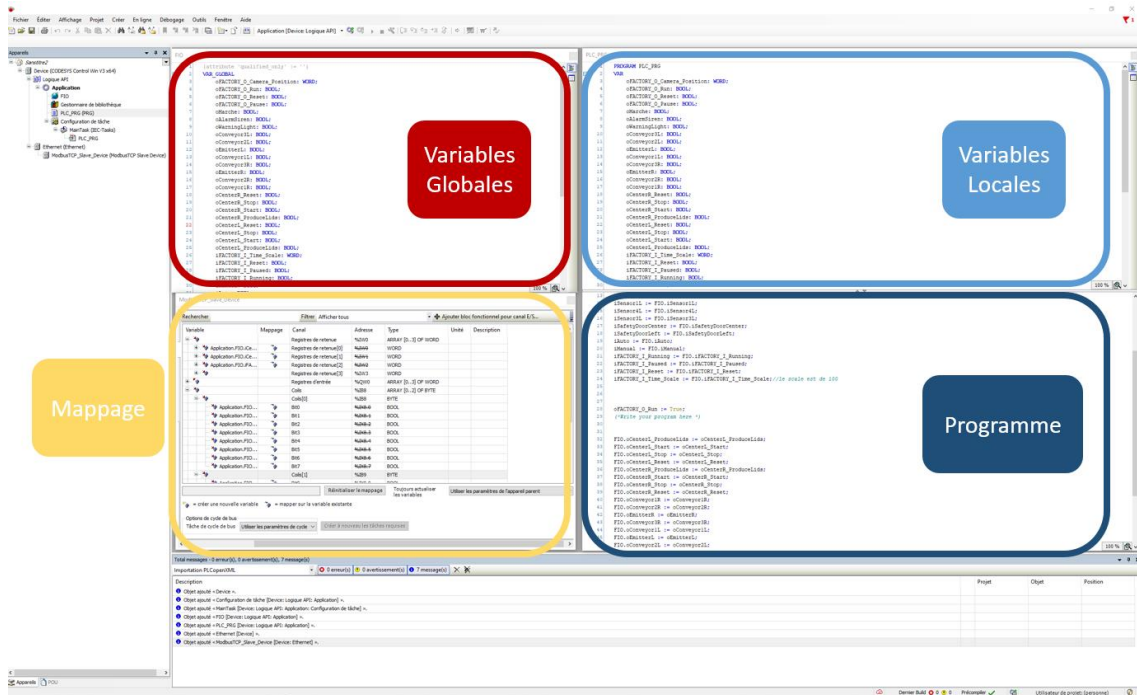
Fichier Éditer Affichage Projet Créer En ligne Débogage Outils Fenêtre Aide

Application [Device: Logique API]

Appareils

Sorenthre2
Device (CODESYS Control Win V3 x64)
Logique API
Application
FIO
Gestionnaire de bibliothèque
PLC_PRG (PRG)
Configuration de tâche
MainTask (IEC-Tasks)
PLC_PRG
Ethernet (Ethernet)
ModbusTCP_Slave_Device (ModbusTCP Slave Device)

FIO

{attribute 'qualified_only' := ''}
VAR_GLOBAL
oFACTORY_O_Camera_Position: WORD;
oFACTORY_O_Run: BOOL;
oFACTORY_O_Reset: BOOL;
oFACTORY_O_Pause: BOOL;
oMarche: BOOL;
oAlarmSiren: BOOL;
oWarningLight: BOOL;
oConveyor3L: BOOL;
oConveyor2L: BOOL;
oEmitterL: BOOL;
oConveyor1L: BOOL;
oConveyor3R: BOOL;
oEmitterR: BOOL;
oConveyor2R: BOOL;
oCenterR_Reset: BOOL;
oCenterR_Stop: BOOL;
oCenterR_Start: BOOL;
oCenterR_ProduceLids: BOOL;
oCenterL_Reset: BOOL;
oCenterL_Stop: BOOL;
oCenterL_Start: BOOL;
oCenterL_ProduceLids: BOOL;
iFACTORY_I_Time_Scale: WORD;
iFACTORY_I_Reset: BOOL;
iFACTORY_I_Paused: BOOL;
iFACTORY_I_Running: BOOL;

Variables Globales

PLC_PRG

PROGRAM PLC_PRG
VAR
oFACTORY_O_Camera_Position: WORD;
oFACTORY_O_Run: BOOL;
oFACTORY_O_Reset: BOOL;
oFACTORY_O_Pause: BOOL;
oMarche: BOOL;
oAlarmSiren: BOOL;
oWarningLight: BOOL;
oConveyor3L: BOOL;
oConveyor2L: BOOL;
oEmitterL: BOOL;
oConveyor1L: BOOL;
oConveyor3R: BOOL;
oEmitterR: BOOL;
oConveyor2R: BOOL;
oCenterR_Reset: BOOL;
oCenterR_Stop: BOOL;
oCenterR_Start: BOOL;
oCenterR_ProduceLids: BOOL;
oCenterL_Reset: BOOL;
oCenterL_Stop: BOOL;
oCenterL_Start: BOOL;
oCenterL_ProduceLids: BOOL;
iFACTORY_I_Time_Scale: WORD;
iFACTORY_I_Reset: BOOL;
iFACTORY_I_Paused: BOOL;
iFACTORY_I_Running: BOOL;

Variables Locales

ModbusTCP_Slave_Device

Rechercher Filtrer Afficher tous Ajouter bloc fonctionnel pour canal E/S...

| Variable | Mappage | Canal | Adresse | Type | Unité | Description |
|---|---|---|---|---|---|---|
| | | Registres de retenue | %IW0 | ARRAY [0..3] OF WORD | | |
| Application.FIO.iCe... | | Registres de retenue[0] | %IW0 | WORD | | |
| Application.FIO.iCe... | | Registres de retenue[1] | %IW1 | WORD | | |
| Application.FIO.iFA... | | Registres de retenue[2] | %IW2 | WORD | | |
| | | Registres de retenue[3] | %IW3 | WORD | | |
| | | Registres d'entrée | %QW0 | ARRAY [0..3] OF WORD | | |
| | | Coils | %IB8 | ARRAY [0..2] OF BYTE | | |
| | | Coils[0] | %IB8 | BYTE | | |
| Application.FIO... | | Bit0 | %IX8.0 | BOOL | | |
| Application.FIO... | | Bit1 | %IX8.1 | BOOL | | |
| Application.FIO... | | Bit2 | %IX8.2 | BOOL | | |
| Application.FIO... | | Bit3 | %IX8.3 | BOOL | | |
| Application.FIO... | | Bit4 | %IX8.4 | BOOL | | |
| Application.FIO... | | Bit5 | %IX8.5 | BOOL | | |
| Application.FIO... | | Bit6 | %IX8.6 | BOOL | | |
| Application.FIO... | | Bit7 | %IX8.7 | BOOL | | |
| | | Coils[1] | %IB9 | BYTE | | |

Réinitialiser le mappage Toujours actualiser les variables Utiliser les paramètres de l'appareil parent

= créer une nouvelle variable = mapper sur la variable existante

Options de cycle de bus
Tâche de cycle de bus Utiliser les paramètres de cycle Créer à nouveau les tâches requises

Mappage

iSensor1L := FIO.iSensor1L;
iSensor4L := FIO.iSensor4L;
iSensor3L := FIO.iSensor3L;
iSafetyDoorCenter := FIO.iSafetyDoorCenter;
iSafetyDoorLeft := FIO.iSafetyDoorLeft;
iAuto := FIO.iAuto;
iManual := FIO.iManual;
iFACTORY_I_Running := FIO.iFACTORY_I_Running;
iFACTORY_I_Paused := FIO.iFACTORY_I_Paused;
iFACTORY_I_Reset := FIO.iFACTORY_I_Reset;
iFACTORY_I_Time_Scale := FIO.iFACTORY_I_Time_Scale;//le scale est de 100

oFACTORY_O_Run := True;
(*Write your program here *)

FIO.oCenterL_ProduceLids := oCenterL_ProduceLids;
FIO.oCenterL_Start := oCenterL_Start;
FIO.oCenterL_Stop := oCenterL_Stop;
FIO.oCenterL_Reset := oCenterL_Reset;
FIO.oCenterR_ProduceLids := oCenterR_ProduceLids;
FIO.oCenterR_Start := oCenterR_Start;
FIO.oCenterR_Stop := oCenterR_Stop;
FIO.oCenterR_Reset := oCenterR_Reset;
FIO.oConveyor1R := oConveyor1R;
FIO.oConveyor2R := oConveyor2R;
FIO.oEmitterR := oEmitterR;
FIO.oConveyor3R := oConveyor3R;
FIO.oConveyor1L := oConveyor1L;
FIO.oEmitterL := oEmitterL;
FIO.oConveyor2L := oConveyor2L;

Programme

Total messages - 0 erreur(s), 0 avertissement(s), 7 message(s)
Importation PLCopenXML 0 erreur(s) 0 avertissement(s) 7 message(s)

| Description | Projet | Objet | Position |
|---|---|---|---|
| Objet ajouté « Device ». | | | |
| Objet ajouté « Configuration de tâche [Device: Logique API: Application] ». | | | |
| Objet ajouté « MainTask [Device: Logique API: Application: Configuration de tâche] ». | | | |
| Objet ajouté « FIO [Device: Logique API: Application] ». | | | |
| Objet ajouté « PLC_PRG [Device: Logique API: Application] ». | | | |
| Objet ajouté « Ethernet [Device] ». | | | |
| Objet ajouté « ModbusTCP_Slave_Device [Device: Ethernet] ». | | | |

Appareils POU

Dernier Build: 0 0 Précompiler Utilisateur du projet: (personne)